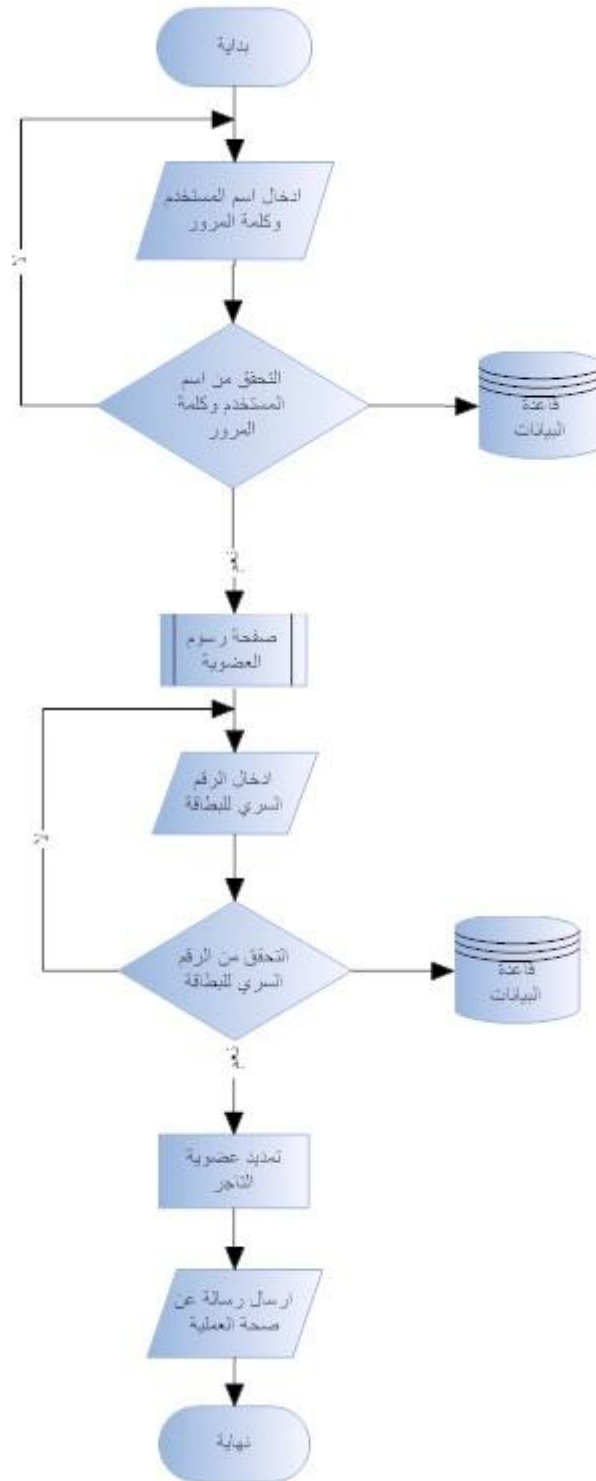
بداية

ادخال اسم المستخدم وكلمة المرور

لا

التحقق من اسم المستخدم وكلمة المرور

قاعدة البيانات

نعم

صفحة رسوم العضوية

ادخال الرقم السري للبطاقة

لا

التحقق من الرقم السري للبطاقة

قاعدة البيانات

نعم

تمديد عضوية التاجر

ارسل رسالة عن صحة العملية

نهاية